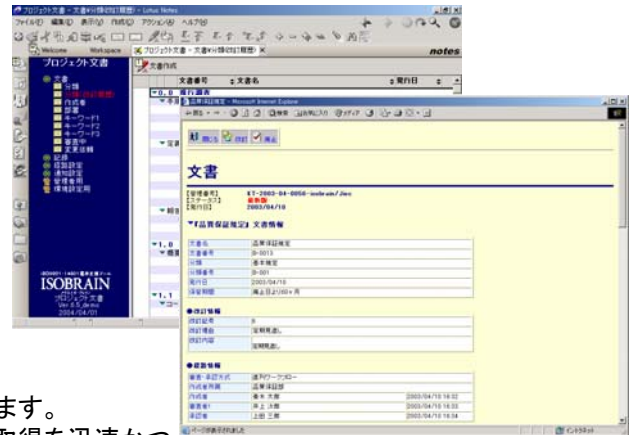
プロジェクト文書 - 文書¥分類別(日期別) - Lotus Notes

ファイル(F) 編集(E) 表示(V) 作成(C) アクション(A) ヘルプ(H)

Welcome Workspace プロジェクト文書 - 文書¥分類別(日期別)

notes

プロジェクト文書

文書作成

文書
分類
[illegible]
作成者
部署
キーワード1
キーワード2
キーワード3
審査中
文書依頼
記録
規制設定
通知設定
管理者用
環境設定用

文書番号 文書名 発行日

0.0 発行通達
1.0
1.1

ISO9001・14001 基本支援ツール
ISOBRAIN
プロジェクト文書
Ver 6.5_demo
2004/04/01

品質保証規定 - Microsoft Internet Explorer

戻る 閉じる 編集

文書

【管理番号】 KT-2003-04-0056-isobrain/Jdoc
【ステータス】 発行済
【発行日】 2003/04/10

▼「品質保証規定」文書情報

| | |
|---|---|
| 文書名 | 品質保証規定 |
| 文書番号 | B-0013 |
| 分類 | 基本規定 |
| 分類番号 | B-001 |
| 発行日 | 2003/04/10 |
| 保管期間 | 廃止日より60ヶ月 |

●改訂情報

| | |
|---|---|
| 改訂記号 | A |
| 改訂理由 | 定期見直し |
| 改訂内容 | 定期見直し |

●承認情報

| | | |
|---|---|---|
| 審査・承認方式 | 逐次ワークフロー | |
| 作成者所属 | 品質保証部 | |
| 作成者 | 春木 大樹 | 2003/04/10 16:03 |
| 審査者1 | 井上 次郎 | 2003/04/10 16:03 |
| 承認者 | 上田 三郎 | 2003/04/10 16:04 |

ページが表示されました

インターネット

ます。
取得を迅速かつ